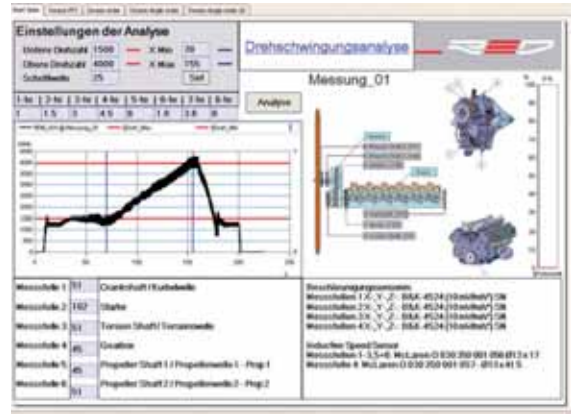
Einstellungen der Analyse

Untere Drehzahl 1500 X Min 30
Obere Drehzahl 4000 X Max 700
Schrittweite 25 Set

Drehschwingungsanalyse

Messung_01

Analyse

| 1 | 1.5 | 3 | 4.5 | 6 | 1 | 1.5 | 3 |
|---|---|---|---|---|---|---|---|

Messstelle 1 S1 Crankshaft / Kurbelwelle
Messstelle 2 TG2 Starter
Messstelle 3 S1 Torsion Shaft / Torsionswelle
Messstelle 4 45 Gearbox
Messstelle 5 45 Propeller Shaft 1 / Propellerwelle 1 - Prop 1
Messstelle 6 S1 Propeller Shaft 2 / Propellerwelle 2 - Prop 2

Beschleunigungssensoren
Messstellen 1: X, Y, Z - B&K 4524 [10 mV/ms²] SN
Messstellen 2: X, Y, Z - B&K 4524 [10 mV/ms²] SN
Messstellen 3: X, Y, Z - B&K 4524 [10 mV/ms²] SN
Messstellen 4: X, Y, Z - B&K 4524 [10 mV/ms²] SN

Inductive Speed Sensor
Messstellen 1 - 3,5 + 6: McLaren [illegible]
Messstelle 4: McLaren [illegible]